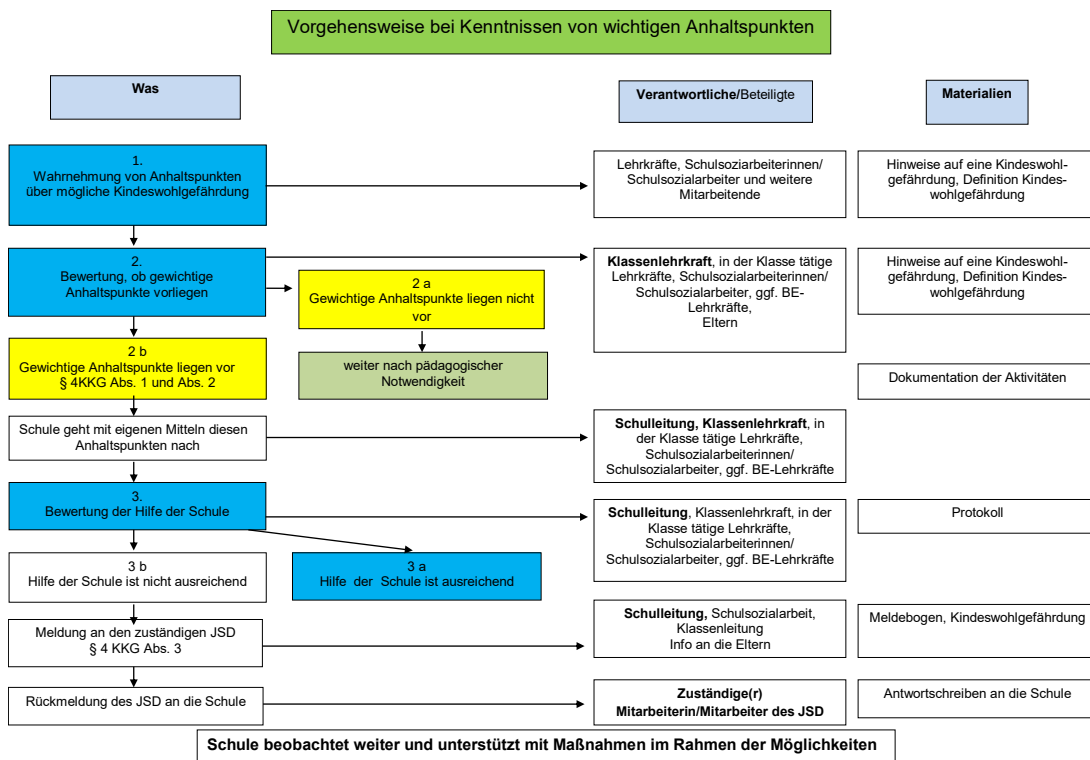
Vorgehensweise bei Kenntnissen von wichtigen Anhaltspunkten

Was

Verantwortliche/Beteiligte

Materialien

1.
Wahrnehmung von Anhaltspunkten über mögliche Kindeswohlgefährdung

Lehrkräfte, Schulsozialarbeiterinnen/ Schulsozialarbeiter und weitere Mitarbeitende

Hinweise auf eine Kindeswohlgefährdung, Definition Kindeswohlgefährdung

2.
Bewertung, ob gewichtige Anhaltspunkte vorliegen

2 a
Gewichtige Anhaltspunkte liegen nicht vor

Klassenlehrkraft, in der Klasse tätige Lehrkräfte, Schulsozialarbeiterinnen/ Schulsozialarbeiter, ggf. BE-Lehrkräfte, Eltern

Hinweise auf eine Kindeswohlgefährdung, Definition Kindeswohlgefährdung

2 b
Gewichtige Anhaltspunkte liegen vor § 4KKG Abs. 1 und Abs. 2

weiter nach pädagogischer Notwendigkeit

Dokumentation der Aktivitäten

Schule geht mit eigenen Mitteln diesen Anhaltspunkten nach

Schulleitung, Klassenlehrkraft, in der Klasse tätige Lehrkräfte, Schulsozialarbeiterinnen/ Schulsozialarbeiter, ggf. BE-Lehrkräfte

3.
Bewertung der Hilfe der Schule

Schulleitung, Klassenlehrkraft, in der Klasse tätige Lehrkräfte, Schulsozialarbeiterinnen/ Schulsozialarbeiter, ggf. BE-Lehrkräfte

Protokoll

3 b
Hilfe der Schule ist nicht ausreichend

3 a
Hilfe der Schule ist ausreichend

Meldung an den zuständigen JSD
§ 4 KKG Abs. 3

Schulleitung, Schulsozialarbeit, Klassenleitung
Info an die Eltern

Meldebogen, Kindeswohlgefährdung

Rückmeldung des JSD an die Schule

Zuständige(r) Mitarbeiterin/Mitarbeiter des JSD

Antwortschreiben an die Schule

Schule beobachtet weiter und unterstützt mit Maßnahmen im Rahmen der Möglichkeiten